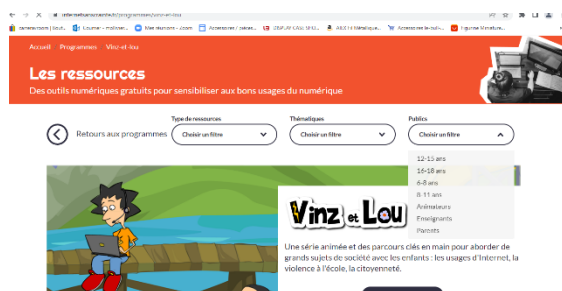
internetsanscrainte.fr/programmes/vinz-et-lou

cameleon.com | Scol... Louvre - musées... Mes réunions - Zoom Accessoires / casse... ZENFLOW CREA... ASUS Métallique... Accessoires-de-bul... Figurine Miniature...

Accueil Programmes Vinz-et-lou

Les ressources

Des outils numériques gratuits pour sensibiliser aux bons usages du numérique

Retours aux programmes

Type de ressources
Choisir un filtre

Thématiques
Choisir un filtre

Publics
Choisir un filtre

12-15 ans
16-18 ans
6-8 ans
8-11 ans
Animateurs
Enseignants
Parents

Vinz et Lou

Une série animée et des parcours clés en main pour aborder de grands sujets de société avec les enfants : les usages d'Internet, la violence à l'école, la citoyenneté.